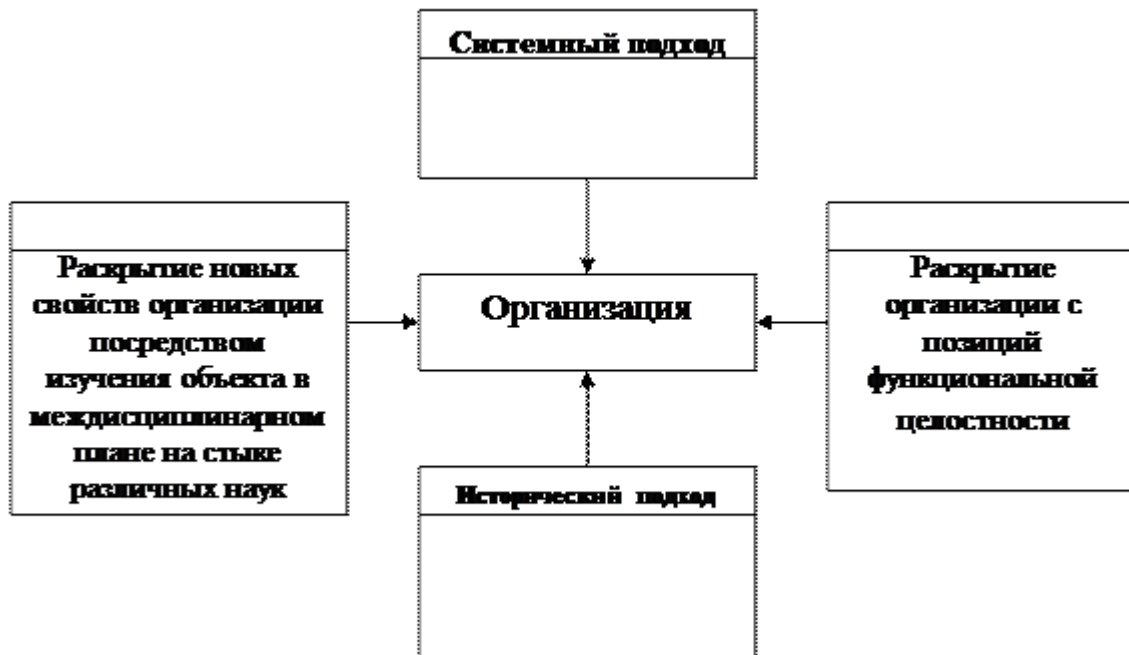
Системный подход

Раскрытие новых свойств организации посредством изучения объекта в междисциплинарном плане на стыке различных наук

Организация

Раскрытие организации с позиций функциональной целостности

Исторический подход